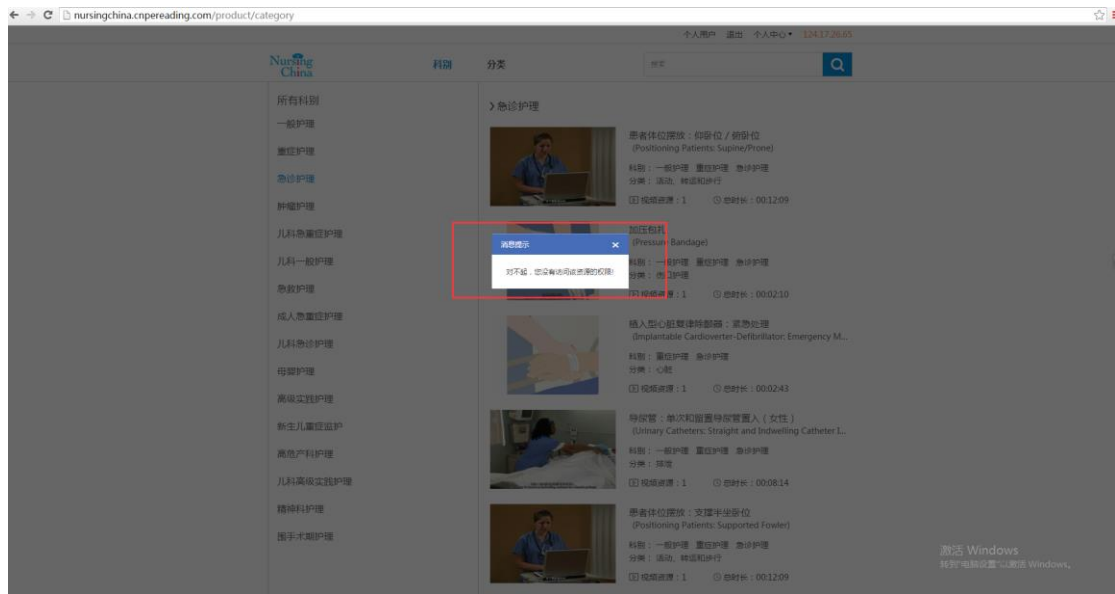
nursingchina.cnpereading.com/product/category

个人用户 退出 个人中心▾ 124.17.26.65

Nursing China

科别

分类

搜索

所有科别

一般护理

重症护理

急诊护理

肿瘤护理

儿科急重症护理

儿科一般护理

急救护理

成人急重症护理

儿科急诊护理

母婴护理

高级实践护理

新生儿重症监护

高危产科护理

儿科高级实践护理

精神科护理

围手术期护理

> 急诊护理

患者体位摆放：仰卧位 / 俯卧位
(Positioning Patients: Supine/Prone)
科别：一般护理 重症护理 急诊护理
分类：活动、转运和步行
视频资源：1 总时长：00:12:09

加压包扎
(Pressure Bandage)
科别：一般护理 重症护理 急诊护理
分类：创口护理
视频资源：1 总时长：00:02:10

消息提示 ×
对不起，您没有访问该资源的权限!

植入型心脏复律除颤器：紧急处理
(Implantable Cardioverter-Defibrillator: Emergency M...
科别：重症护理 急诊护理
分类：心脏
视频资源：1 总时长：00:02:43

导尿管：单次和留置导尿管置入（女性）
(Urinary Catheters: Straight and Indwelling Catheter I...
科别：一般护理 重症护理 急诊护理
分类：排泄
视频资源：1 总时长：00:08:14

患者体位摆放：支撑半坐卧位
(Positioning Patients: Supported Fowler)
科别：一般护理 重症护理 急诊护理
分类：活动、转运和步行
视频资源：1 总时长：00:12:09

激活 Windows
转到"电脑设置"以激活 Windows。